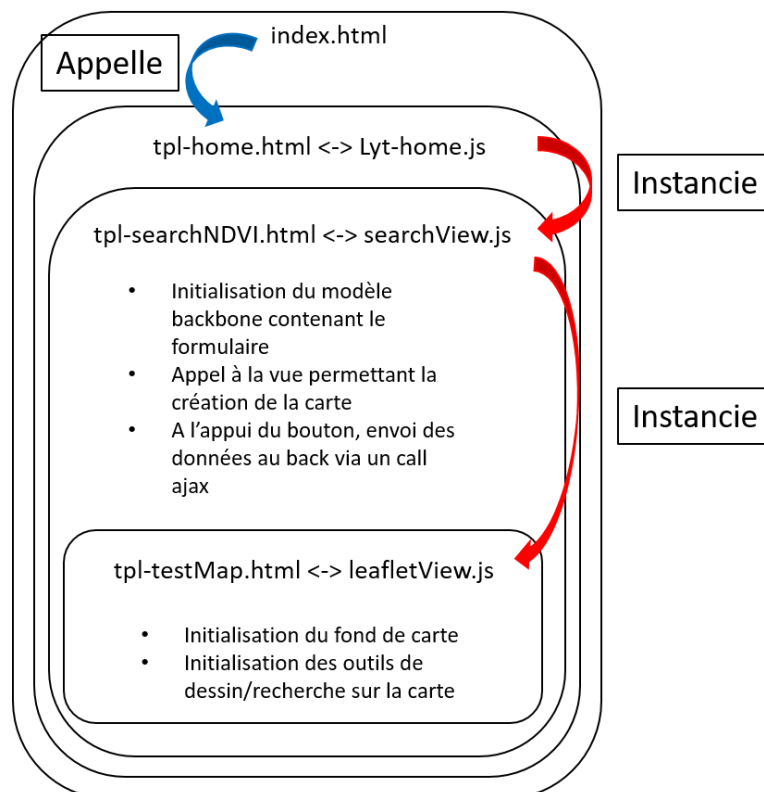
Appelle

index.html

tpl-home.html <-> Lyt-home.js

Instancie

tpl-searchNDVI.html <-> searchView.js

- Initialisation du modèle backbone contenant le formulaire
- Appel à la vue permettant la création de la carte
- A l'appui du bouton, envoi des données au back via un call ajax

Instancie

tpl-testMap.html <-> leafletView.js

- Initialisation du fond de carte
- Initialisation des outils de dessin/recherche sur la carte